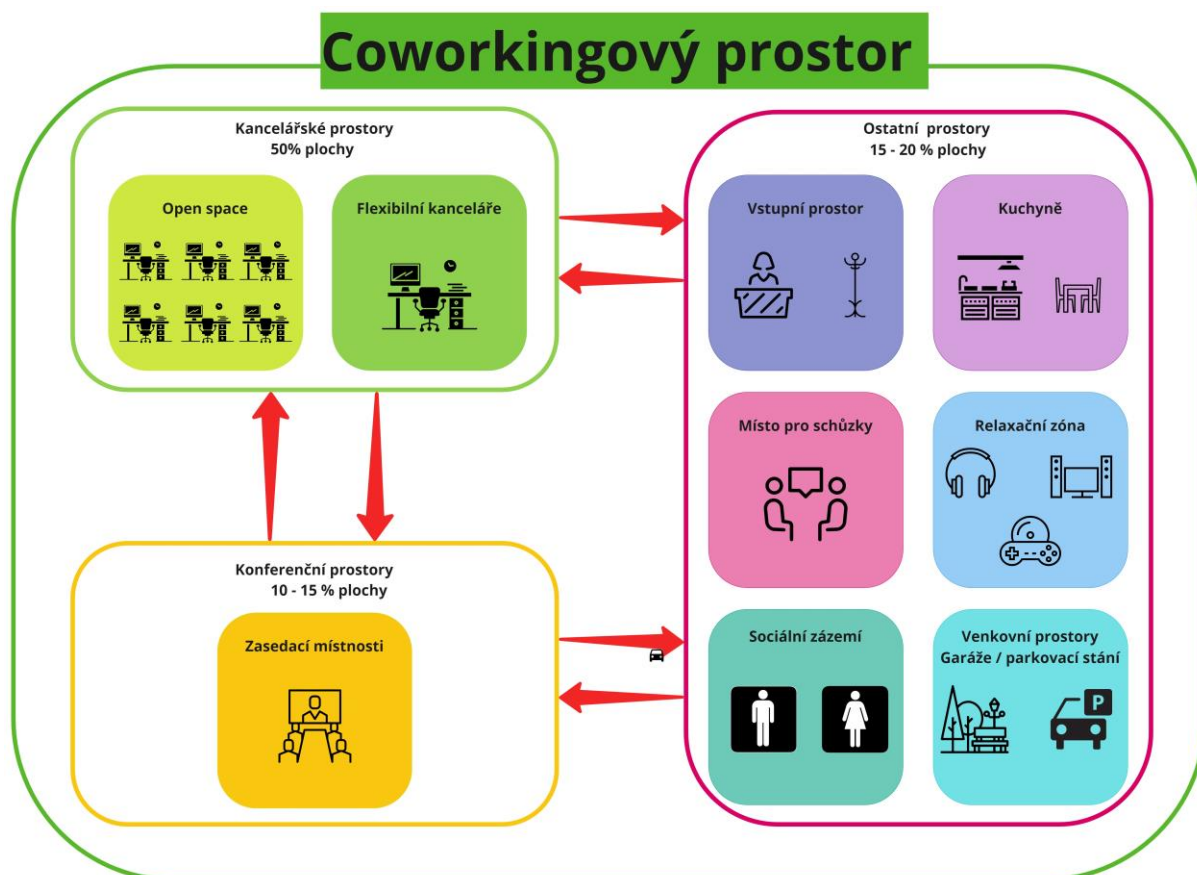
Coworkingový prostor

Kancelářské prostory
50% plochy

Open space

Flexibilní kanceláře

Ostatní prostory
15 - 20 % plochy

Vstupní prostor

Kuchyně

Místo pro schůzky

Relaxační zóna

Konferenční prostory
10 - 15 % plochy

Zasedací místnosti

Sociální zázemí

Venkovní prostory
Garáže / parkovací stání

P